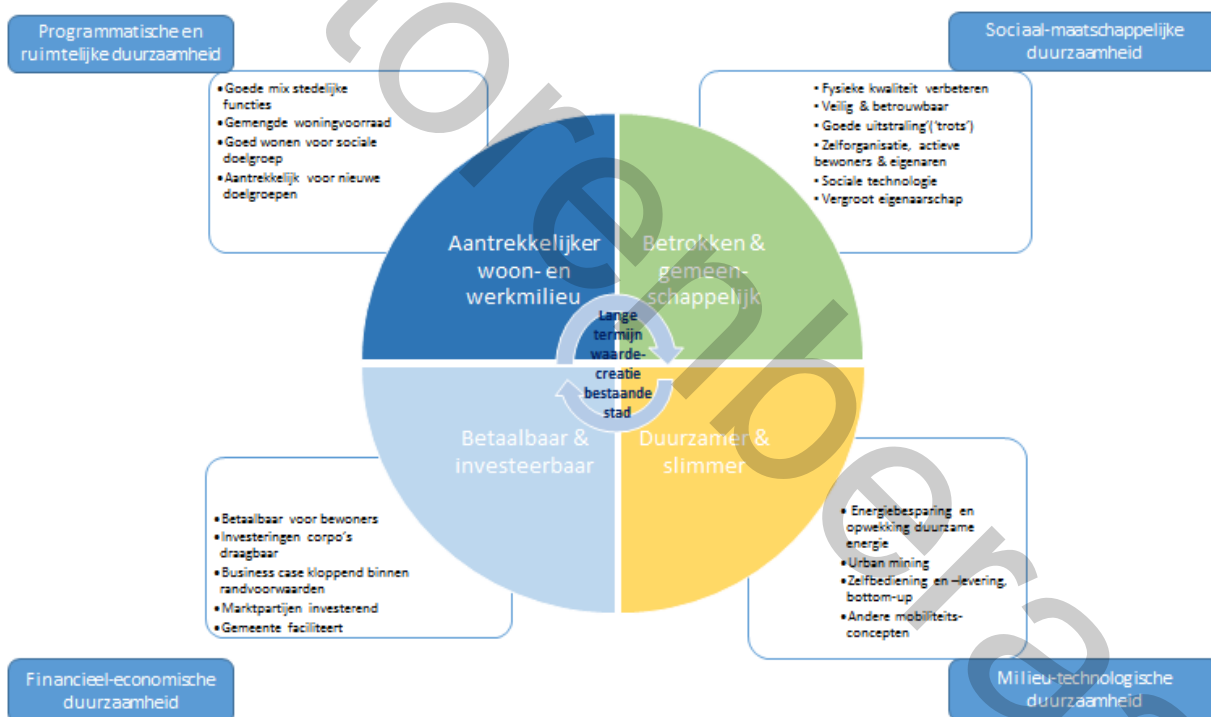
Programmatische en ruimtelijke duurzaamheid

• Goede mix stedelijke functies
• Gemengde woningvoorraad
• Goed wonen voor sociale doelgroep
• Aantrekkelijk voor nieuwe doelgroepen

Sociaal-maatschappelijke duurzaamheid

• Fysieke kwaliteit verbeteren
• Veilig & betrouwbaar
• Goede uitstraling ('trots')
• Zelforganisatie, actieve bewoners & eigenaren
• Sociale technologie
• Vergroot eigenaarschap

Aantrekkelijker woon- en werkmilieu

Betrokken & gemeen-schappelijk

Lange termijn waarde-creatie bestaande stad

Betaalbaar & investeerbaar

Duurzamer & slimmer

• Betaalbaar voor bewoners
• Investeringen corpo's draagbaar
• Business case kloppend binnen randvoorwaarden
• Marktpartijen investerend
• Gemeente faciliteert

• Energiebesparing en opwekking duurzame energie
• Urban mining
• Zelfbediening en –levering, bottom-up
• Andere mobiliteits-concepten

Financieel-economische duurzaamheid

Milieu-technologische duurzaamheid

Concept